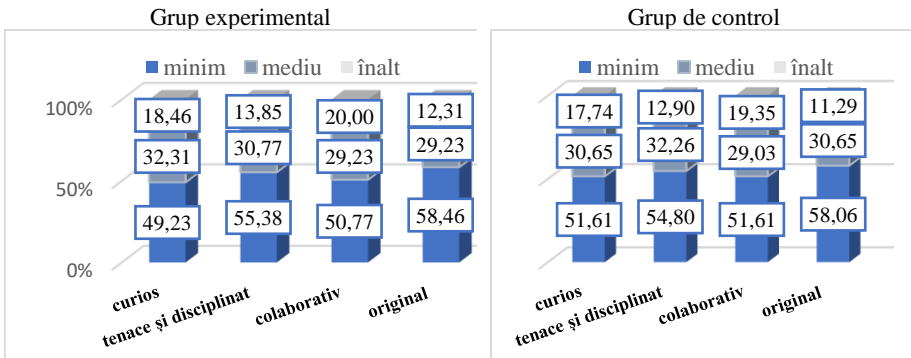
Grup experimental

minim mediu înalt

100%
50%
0%

18,46
32,31
49,23

13,85
30,77
55,38

20,00
29,23
50,77

12,31
29,23
58,46

curios
tenace și disciplinat
colaborativ
original

Grup de control

minim mediu înalt

17,74
30,65
51,61

12,90
32,26
54,80

19,35
29,03
51,61

11,29
30,65
58,06

curios
tenace și disciplinat
colaborativ
original